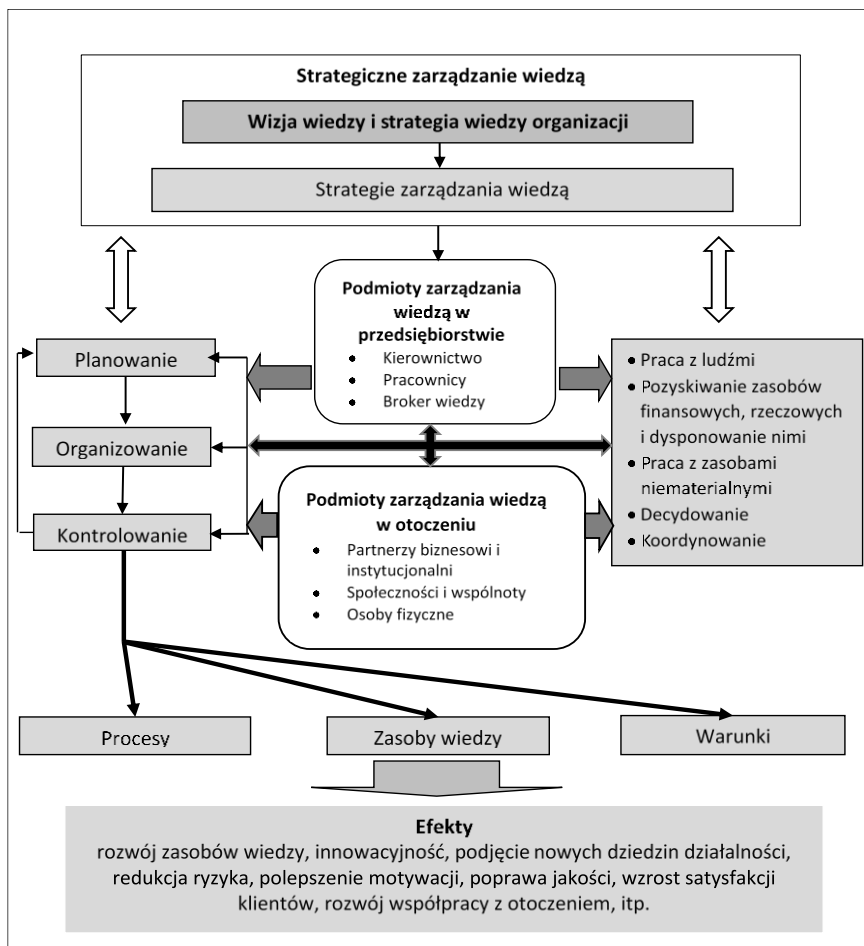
Strategiczne zarządzanie wiedzą

Wizja wiedzy i strategia wiedzy organizacji

Strategie zarządzania wiedzą

Podmioty zarządzania wiedzą w przedsiębiorstwie
- Kierownictwo
- Pracownicy
- Broker wiedzy

Planowanie

Organizowanie

Kontrolowanie

- Praca z ludźmi
- Pozyskiwanie zasobów finansowych, rzeczowych i dysponowanie nimi
- Praca z zasobami niematerialnymi
- Decydowanie
- Koordynowanie

Podmioty zarządzania wiedzą w otoczeniu
- Partnerzy biznesowi i instytucjonalni
- Społeczności i wspólnoty
- Osoby fizyczne

Procesy

Zasoby wiedzy

Warunki

Efekty
rozwój zasobów wiedzy, innowacyjność, podjęcie nowych dziedzin działalności, redukcja ryzyka, polepszenie motywacji, poprawa jakości, wzrost satysfakcji klientów, rozwój współpracy z otoczeniem, itp.